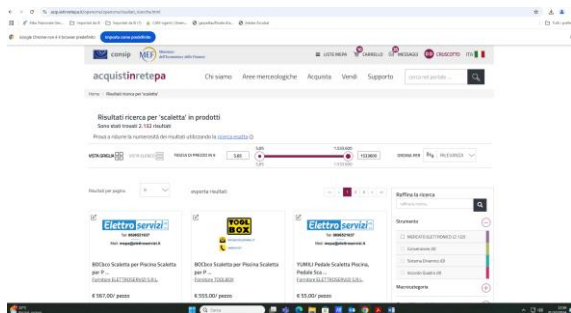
acquistinretepa.it/opencms/opencms/risultati_ricerca.html

Google Chrome non è il browser predefinito | Imposta come predefinito

consip | MEF Ministero dell'Economia e delle Finanze

LISTA MEPA | CARRELLO | MESSAGGI | CRUSCOTTO | ITA

acquistinretepa | Chi siamo | Aree merceologiche | Acquista | Vendi | Supporto | cerca nel portale

Home > Risultati ricerca per 'scaletta'

Risultati ricerca per 'scaletta' in prodotti
Sono stati trovati 2.132 risultati
Prova a ridurre la numerosità dei risultati utilizzando la ricerca esatta

VISTA GRIGLIA | VISTA ELENCO | FASCIA DI PREZZO IN € | 5,65 | 1.050.000 | 153800 | ORDINA PER | RILEVANZA

Risultati per pagina | 8 | esporta risultati

Raffina la ricerca
Strumento
INDICATO ELETTRONICO (2.132)
Concessione (0)
Sistema Dinamico (0)
Accordo Quadro (0)
Merceologia

Elettroservizi
Tel: 0808021657
Mail: mepa@elettroservizi.it
BOCbox Scaletta per Piscina Scaletta per P...
Fornitore ELETTROSERVIZI S.R.L.
€ 387,00/ pezzo

TOGL BOX
BOCbox Scaletta per Piscina Scaletta per P...
Fornitore TOGLBOX
€ 555,00/ pezzo

Elettroservizi
Tel: 0808021657
Mail: mepa@elettroservizi.it
YUMILI Pedale Scaletta Piscina, Pedale Sca...
Fornitore ELETTROSERVIZI S.R.L.
€ 55,00/ pezzo